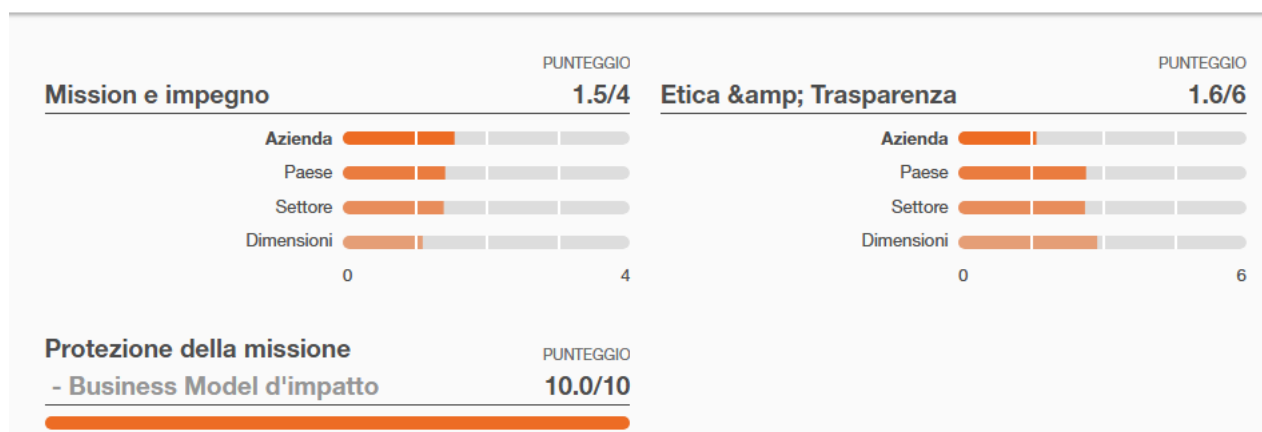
PUNTEGGIO
Mission e impegno 1.5/4

Azienda
Paese
Settore
Dimensioni

0 4

PUNTEGGIO
Etica &amp; Trasparenza 1.6/6

Azienda
Paese
Settore
Dimensioni

0 6

Protezione della missione
- Business Model d'impatto
PUNTEGGIO
10.0/10